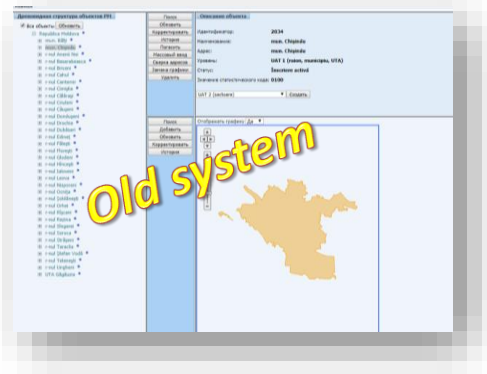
Old system

Древовидная структура объектов РМ
Все объекты
Republica Moldova
mun. Bălţi
mun. Chişinău
r-nul Anenii Noi
r-nul Basarabeasca
r-nul Briceni
r-nul Cahul
r-nul Cantemir
r-nul Călăraşi
r-nul Căuşeni
r-nul Cimişlia
r-nul Criuleni
r-nul Donduşeni
r-nul Drochia
r-nul Dubăsari
r-nul Edineţ
r-nul Făleşti
r-nul Floreşti
r-nul Glodeni
r-nul Hînceşti
r-nul Ialoveni
r-nul Leova
r-nul Nisporeni
r-nul Ocniţa
r-nul Orhei
r-nul Rezina
r-nul Rîşcani
r-nul Sîngerei
r-nul Soroca
r-nul Străşeni
r-nul Şoldăneşti
r-nul Ştefan Vodă
r-nul Taraclia
r-nul Teleneşti
r-nul Ungheni
UTA Găgăuzia

Поиск
Обновить
Корректировать
История
Ликвидировать
Массовый ввод
Сверка адресов
Загрузка графики
Удалить

Описание объекта
Идентификатор: 2034
Наименование: mun. Chişinău
Адрес: mun. Chişinău
Уровень: UAT 1 (raion, municipiu, UTA)
Статус: Înscrism activă
Значение статистического кода: 0100
UAT 1 (raioane)
Создать

Поиск
Добавить
Обновить
Корректировать
История
Отображать графику: Да